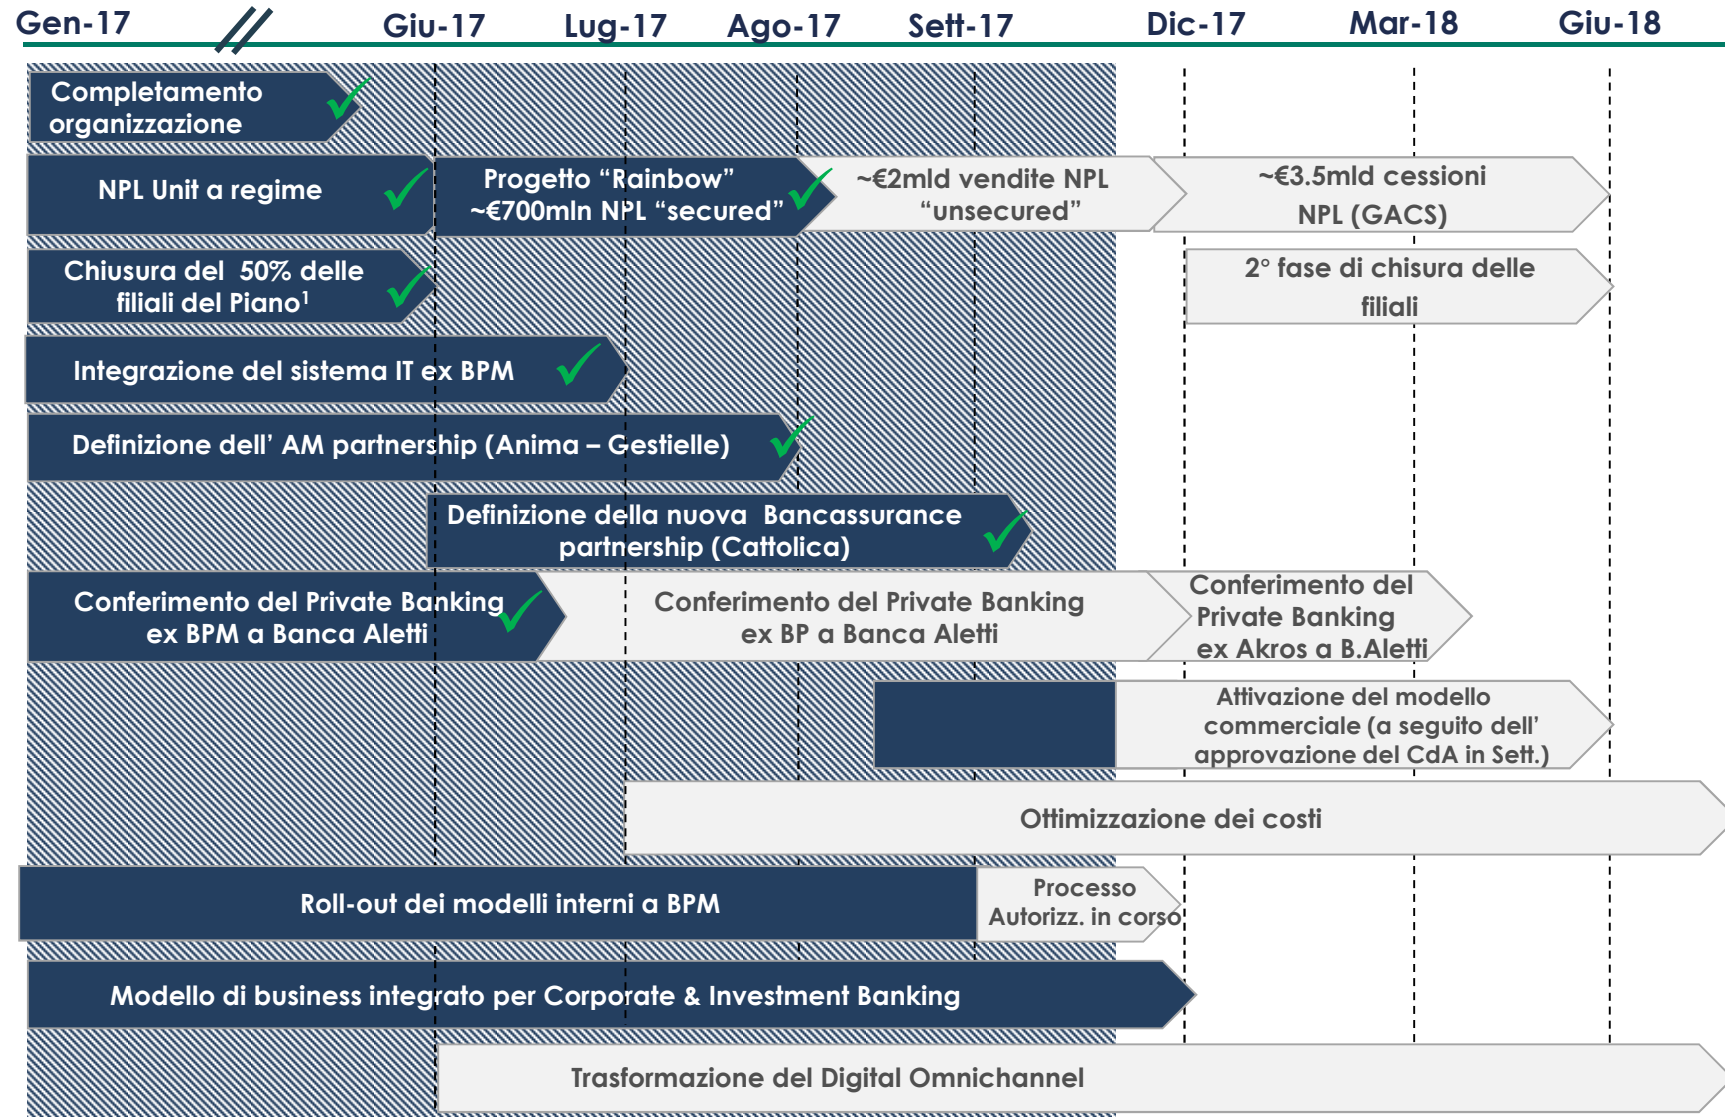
Gen-17 Giu-17 Lug-17 Ago-17 Sett-17 Dic-17 Mar-18 Giu-18

Completamento organizzazione

NPL Unit a regime

Progetto “Rainbow” ~€700mln NPL “secured”

~€2mld vendite NPL “unsecured”

~€3.5mld cessioni NPL (GACS)

Chiusura del 50% delle filiali del Piano$^1$

2° fase di chisura delle filiali

Integrazione del sistema IT ex BPM

Definizione dell’ AM partnership (Anima – Gestielle)

Definizione della nuova Bancassurance partnership (Cattolica)

Conferimento del Private Banking ex BPM a Banca Aletti

Conferimento del Private Banking ex BP a Banca Aletti

Conferimento del Private Banking ex Akros a B.Aletti

Attivazione del modello commerciale (a seguito dell’ approvazione del CdA in Sett.)

Ottimizzazione dei costi

Roll-out dei modelli interni a BPM

Processo Autorizz. in corso

Modello di business integrato per Corporate & Investment Banking

Trasformazione del Digital Omnichannel